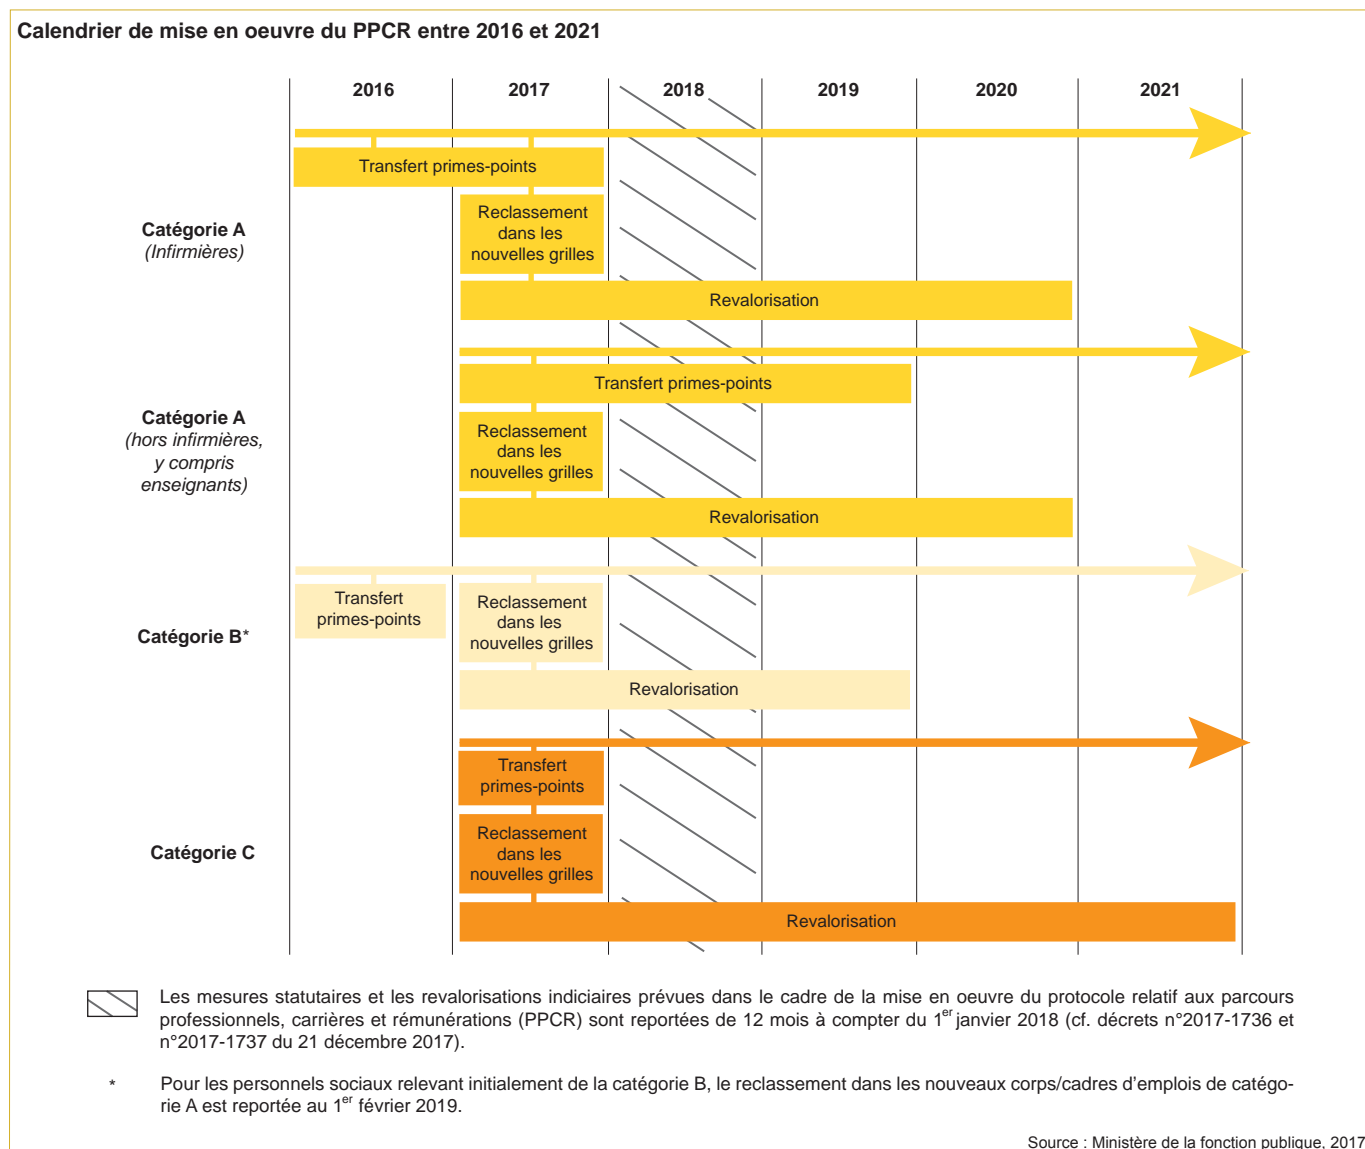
Calendrier de mise en oeuvre du PPCR entre 2016 et 2021

2016 2017 2018 2019 2020 2021

Catégorie A
(Infirmières)

Transfert primes-points

Reclassement dans les nouvelles grilles

Revalorisation

Catégorie A
(hors infirmières, y compris enseignants)

Transfert primes-points

Reclassement dans les nouvelles grilles

Revalorisation

Catégorie B*

Transfert primes-points

Reclassement dans les nouvelles grilles

Revalorisation

Catégorie C

Transfert primes-points

Reclassement dans les nouvelles grilles

Revalorisation

Les mesures statutaires et les revalorisations indiciaires prévues dans le cadre de la mise en oeuvre du protocole relatif aux parcours professionnels, carrières et rémunérations (PPCR) sont reportées de 12 mois à compter du 1$^{er}$ janvier 2018 (cf. décrets n°2017-1736 et n°2017-1737 du 21 décembre 2017).

* Pour les personnels sociaux relevant initialement de la catégorie B, le reclassement dans les nouveaux corps/cadres d'emplois de catégorie A est reportée au 1$^{er}$ février 2019.

Source : Ministère de la fonction publique, 2017